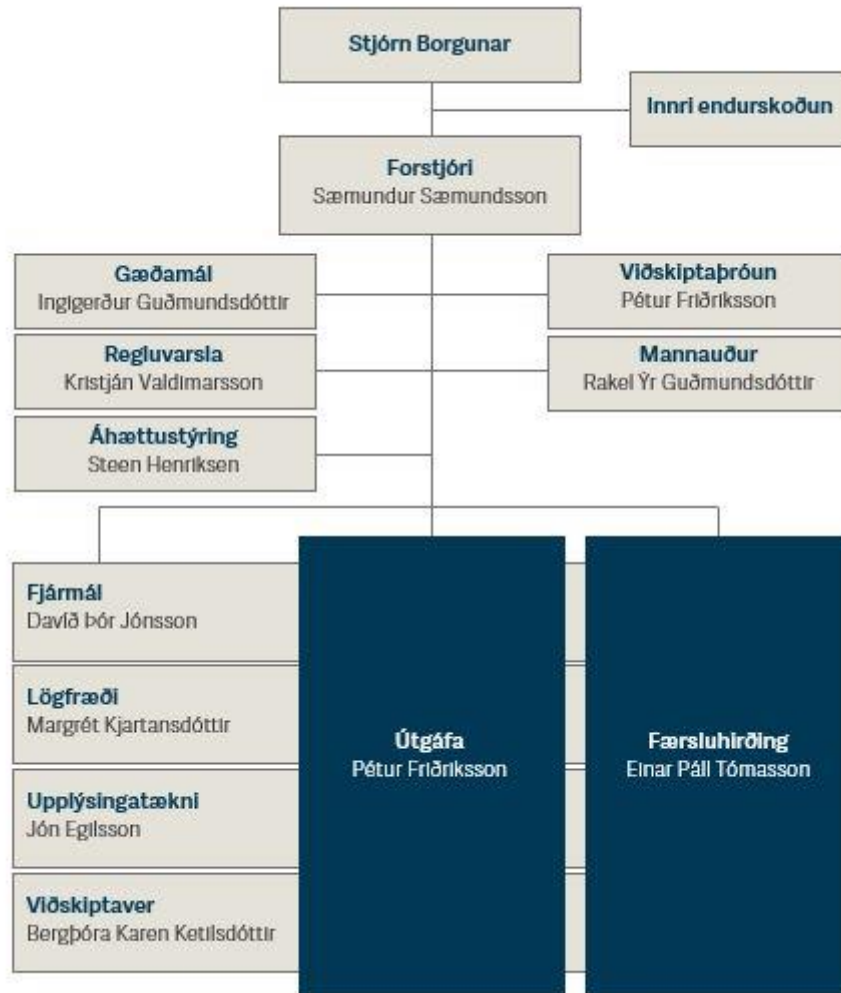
Stjórn Borgunar

Innri endurskoðun

Forstjóri
Sæmundur Sæmundsson

Gæðamál
Ingigerður Guðmundsdóttir

Viðskiptaþróun
Pétur Friðriksson

Regluvarsla
Kristján Valdimarsson

Mannauður
Rakel Ýr Guðmundsdóttir

Áhættustýring
Steen Henriksen

Fjármál
Davíð Þór Jónsson

Lögfræði
Margrét Kjartansdóttir

Upplýsingatækni
Jón Egilsson

Viðskiptaver
Bergþóra Karen Ketilsdóttir

Útgáfa
Pétur Friðriksson

Færsluhirðing
Einar Páll Tómasson